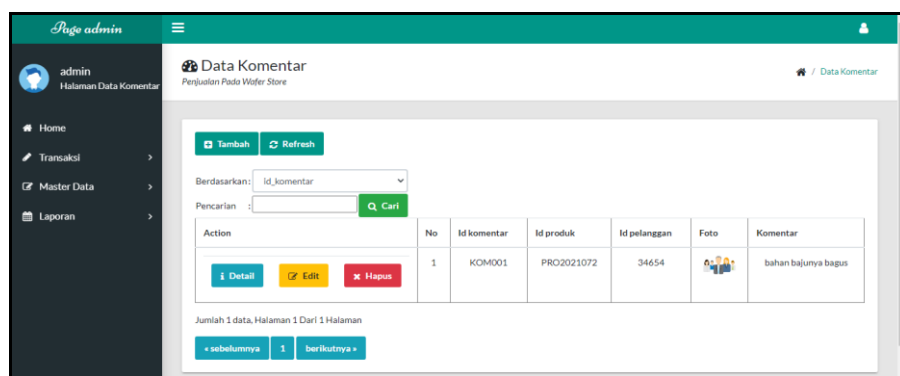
Page admin

admin
Halaman Data Komentar

Home
Transaksi
Master Data
Laporan

Data Komentar
Penjualan Pada Wafer Store

/ Data Komentar

Tambah
Refresh

Berdasarkan : Id_komentar
Pencarian :
Cari

| Action | No | Id komentar | Id produk | Id pelanggan | Foto | Komentar |
|---|---|---|---|---|---|---|
| Detail Edit Hapus | 1 | KOM001 | PRO2021072 | 34654 | | bahan bajunya bagus |

Jumlah 1 data, Halaman 1 Dari 1 Halaman

« sebelumnya
1
berikutnya »